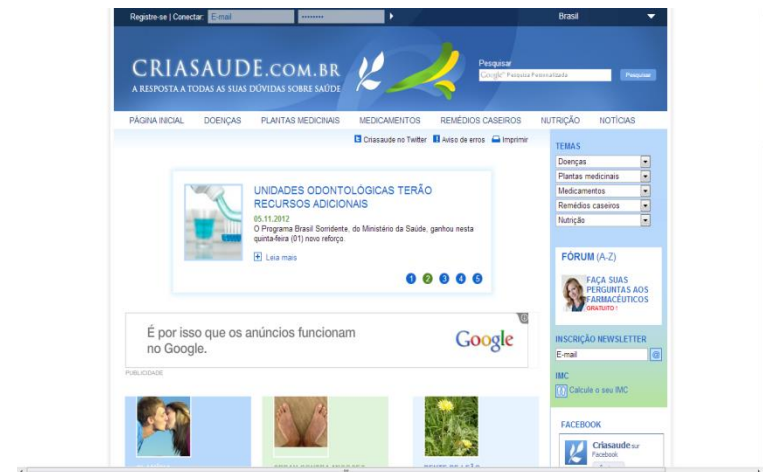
Registre-se | Conectar: E-mail •••••••• Brasil

CRIASAUDE.COM.BR
A RESPOSTA A TODAS AS SUAS DÚVIDAS SOBRE SAÚDE

Pesquisar
Google Pesquisa Personalizada Pesquisar

PÁGINA INICIAL DOENÇAS PLANTAS MEDICINAIS MEDICAMENTOS REMÉDIOS CASEIROS NUTRIÇÃO NOTÍCIAS

Criasaude no Twitter Aviso de erros Imprimir

UNIDADES ODONTOLÓGICAS TERÃO RECURSOS ADICIONAIS
05.11.2012
O Programa Brasil Sorridente, do Ministério da Saúde, ganhou nesta quinta-feira (01) novo reforço.
Leia mais

1 2 3 4 5

É por isso que os anúncios funcionam no Google.
Google
PUBLICIDADE

TEMAS
Doenças
Plantas medicinais
Medicamentos
Remédios caseiros
Nutrição

FÓRUM (A-Z)
FAÇA SUAS PERGUNTAS AOS FARMACÊUTICOS
GRATUITO !

INSCRIÇÃO NEWSLETTER
E-mail

IMC
Calcule o seu IMC

FACEBOOK
Criasaude no Facebook